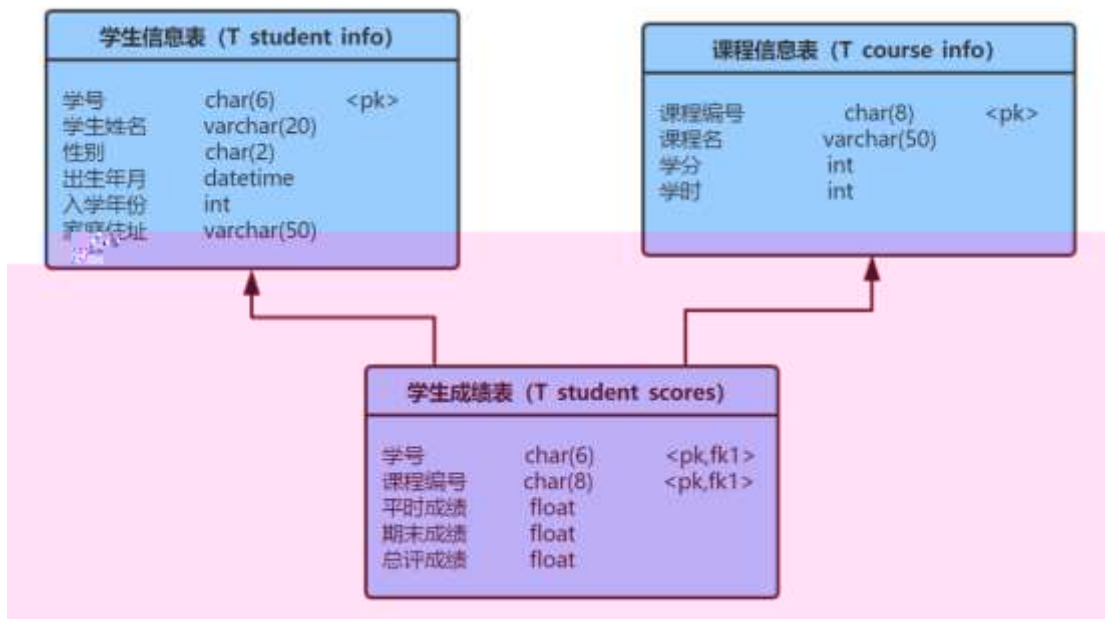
学生信息表（T student info)

学号 char(6) <pk>
学生姓名 varchar(20)
性别 char(2)
出生年月 datetime
入学年份 int
家庭住址 varchar(50)

课程信息表（T course info)

课程编号 char(8) <pk>
课程名 varchar(50)
学分 int
学时 int

学生成绩表（T student scores)

学号 char(6) <pk,fk1>
课程编号 char(8) <pk,fk1>
平时成绩 float
期末成绩 float
总评成绩 float